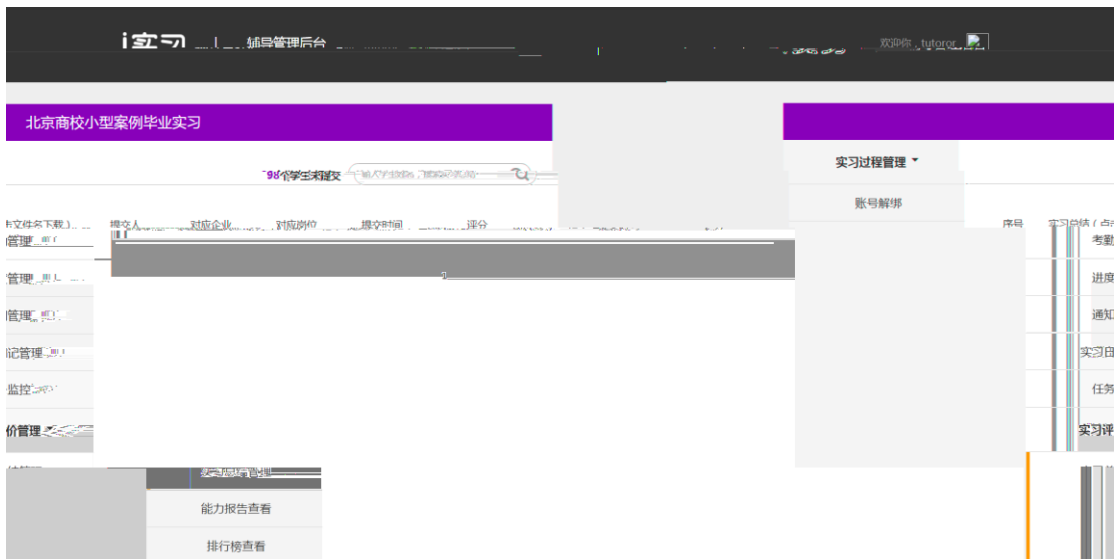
i实习 辅导管理后台 欢迎你，tutoror

北京商校小型案例毕业实习

实习过程管理

账号解绑

提交人 对应企业 对应岗位 提交时间 评分

序号 实习总结

管理

管理

管理

记管理

监控

价管理

考勤

进度

通知

实习日

任务

实习评

能力报告查看

排行榜查看